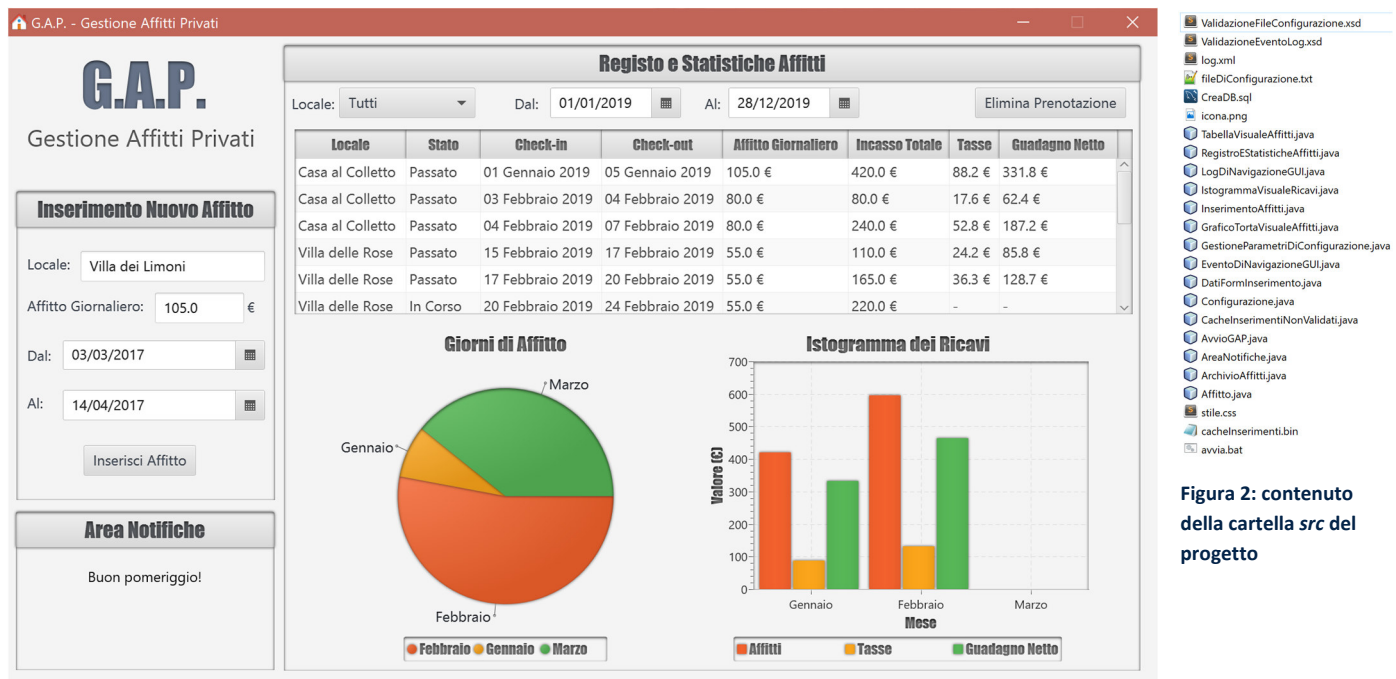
G.A.P. - Gestione Affitti Privati

G.A.P.
Gestione Affitti Privati

Inserimento Nuovo Affitto

Locale: Villa dei Limoni

Affitto Giornaliero: 105.0 €

Dal: 03/03/2017

Al: 14/04/2017

Inserisci Affitto

Area Notifiche

Buon pomeriggio!

Registo e Statistiche Affitti

Locale: Tutti

Dal: 01/01/2019

Al: 28/12/2019

Elimina Prenotazione

| Locale | Stato | Check-in | Check-out | Affitto Giornaliero | Incasso Totale | Tasse | Guadagno Netto |
|---|---|---|---|---|---|---|---|
| Casa al Colletto | Passato | 01 Gennaio 2019 | 05 Gennaio 2019 | 105.0 € | 420.0 € | 88.2 € | 331.8 € |
| Casa al Colletto | Passato | 03 Febbraio 2019 | 04 Febbraio 2019 | 80.0 € | 80.0 € | 17.6 € | 62.4 € |
| Casa al Colletto | Passato | 04 Febbraio 2019 | 07 Febbraio 2019 | 80.0 € | 240.0 € | 52.8 € | 187.2 € |
| Villa delle Rose | Passato | 15 Febbraio 2019 | 17 Febbraio 2019 | 55.0 € | 110.0 € | 24.2 € | 85.8 € |
| Villa delle Rose | Passato | 17 Febbraio 2019 | 20 Febbraio 2019 | 55.0 € | 165.0 € | 36.3 € | 128.7 € |
| Villa delle Rose | In Corso | 20 Febbraio 2019 | 24 Febbraio 2019 | 55.0 € | 220.0 € | - | - |

Giorni di Affitto

Marzo
Gennaio
Febbraio

Febbraio Gennaio Marzo

Istogramma dei Ricavi

700
600
500
400
300
200
100
0

Valore (€)

Gennaio Febbraio Marzo
Mese

Affitti Tasse Guadagno Netto

ValidazioneFileConfigurazione.xsd
ValidazioneEventoLog.xsd
log.xml
fileDiConfigurazione.txt
CreaDB.sql
icona.png
TabellaVisualeAffitti.java
RegistroEStatisticheAffitti.java
LogDiNavigazioneGUI.java
IstogrammaVisualeRicavi.java
InserimentoAffitti.java
GraficoTortaVisualeAffitti.java
GestioneParametriDiConfigurazione.java
EventoDiNavigazioneGUI.java
DatiFormInserimento.java
Configurazione.java
CacheInserimentiNonValidati.java
AvvioGAP.java
AreaNotifiche.java
ArchivioAffitti.java
Affitto.java
stile.css
cacheInserimenti.bin
avvia.bat

Figura 2: contenuto della cartella src del progetto